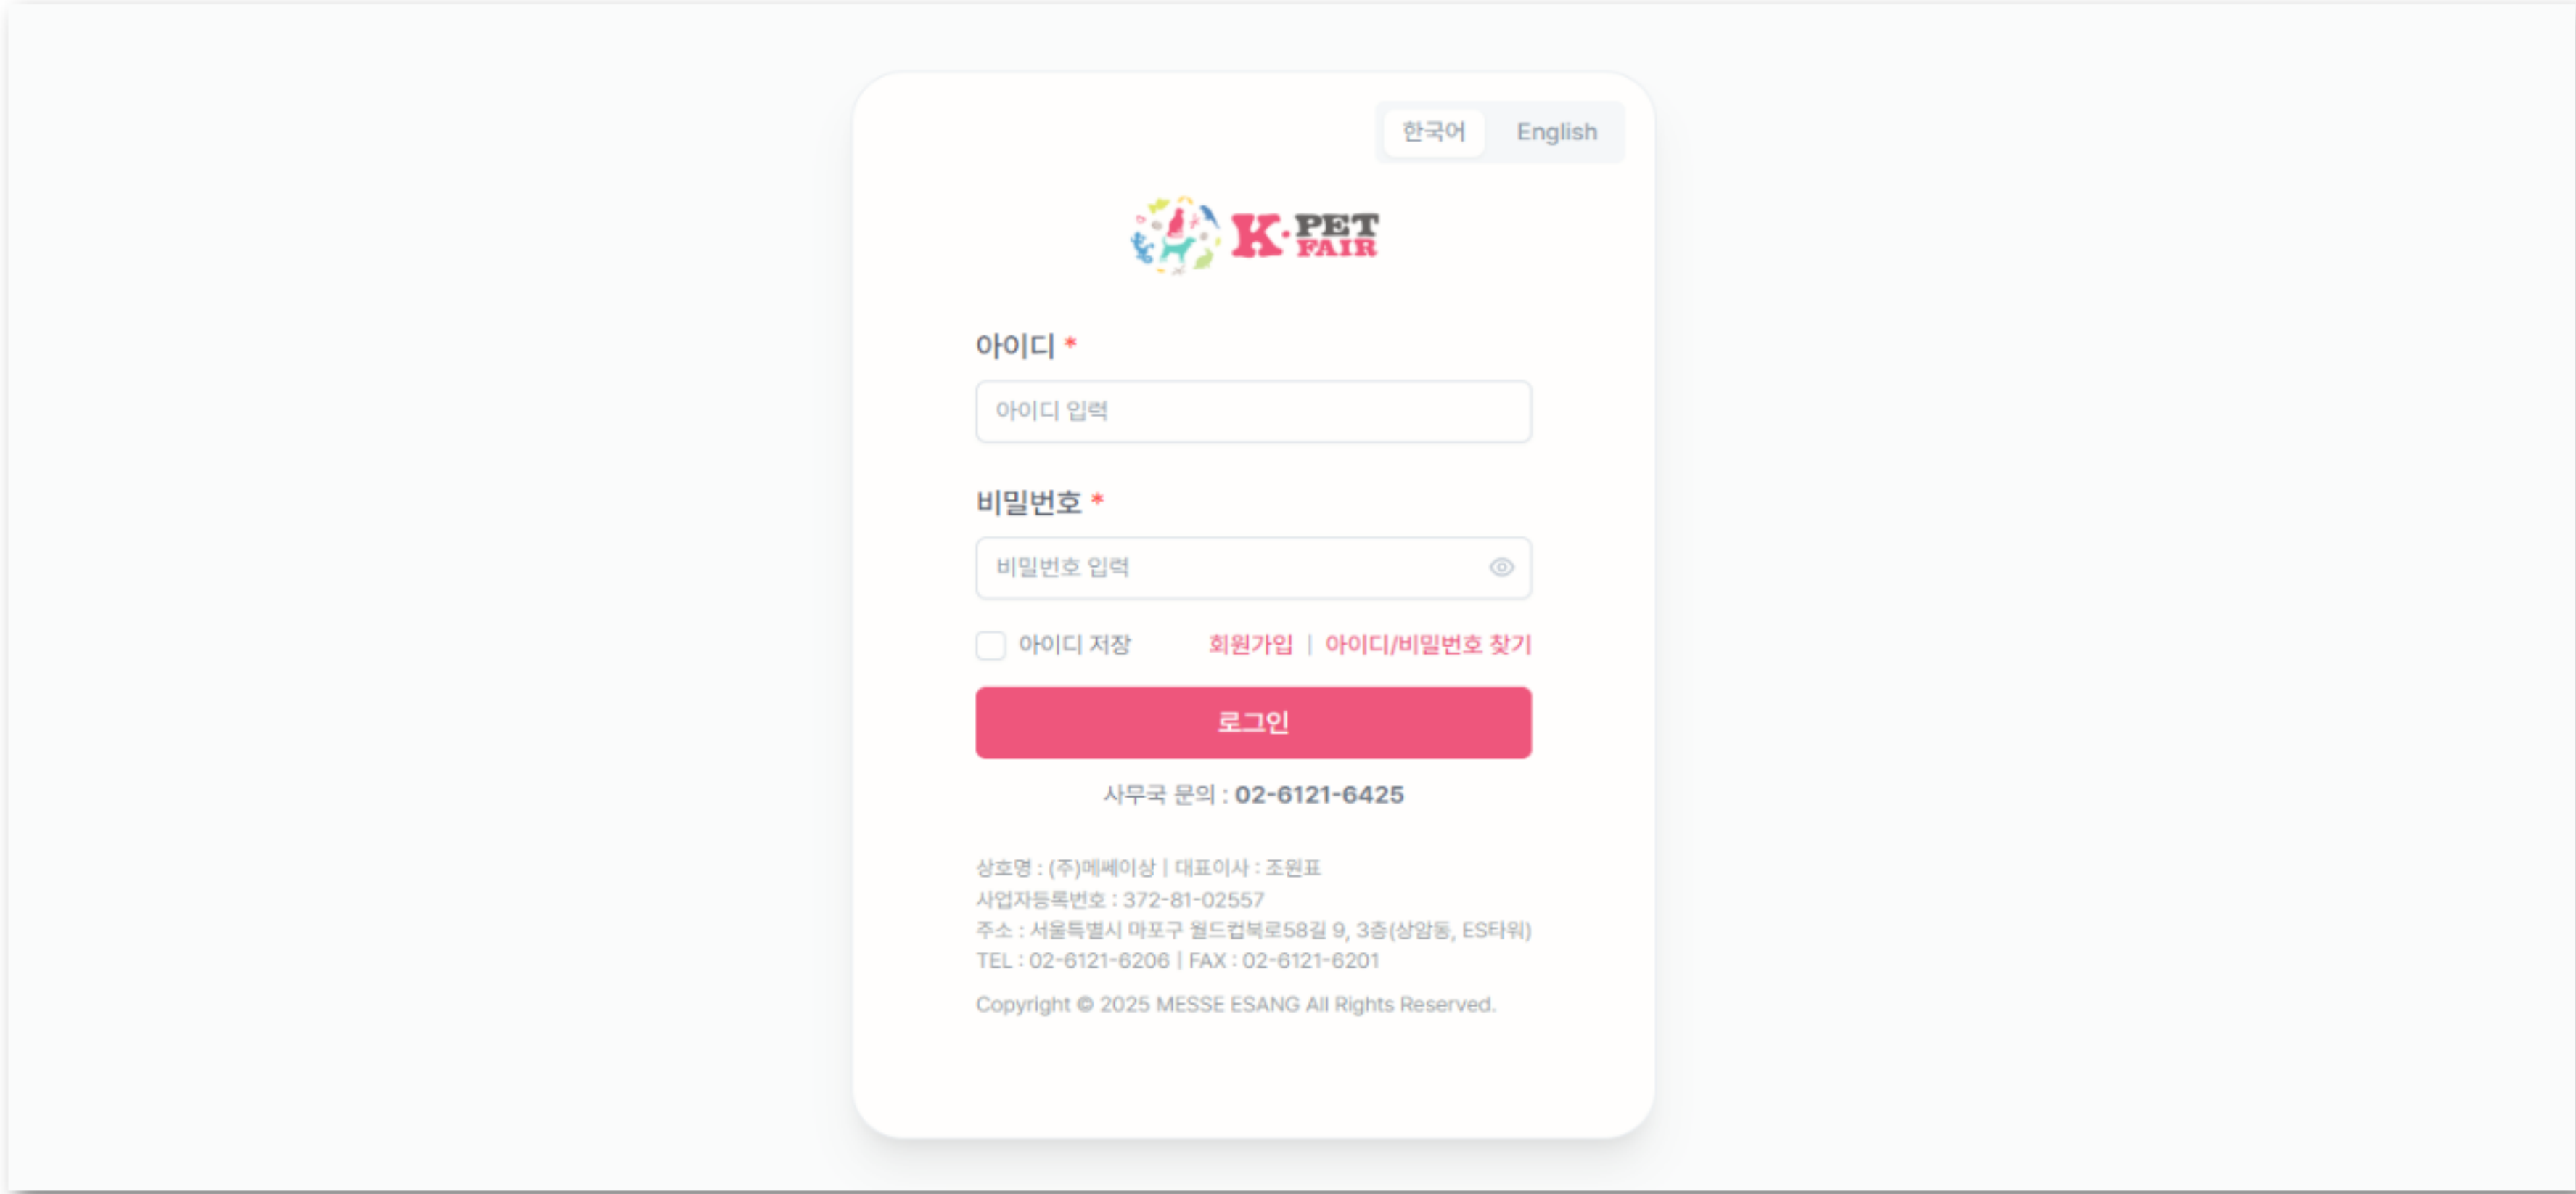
한국어 English

K·PET FAIR

아이디 *

아이디 입력

비밀번호 *

비밀번호 입력

아이디 저장 회원가입 | 아이디/비밀번호 찾기

로그인

사무국 문의 : 02-6121-6425

상호명 : (주)메쎄이상 | 대표이사 : 조원표
사업자등록번호 : 372-81-02557
주소 : 서울특별시 마포구 월드컵북로58길 9, 3층(상암동, ES타워)
TEL : 02-6121-6206 | FAX : 02-6121-6201

Copyright © 2025 MESSE ESANG All Rights Reserved.